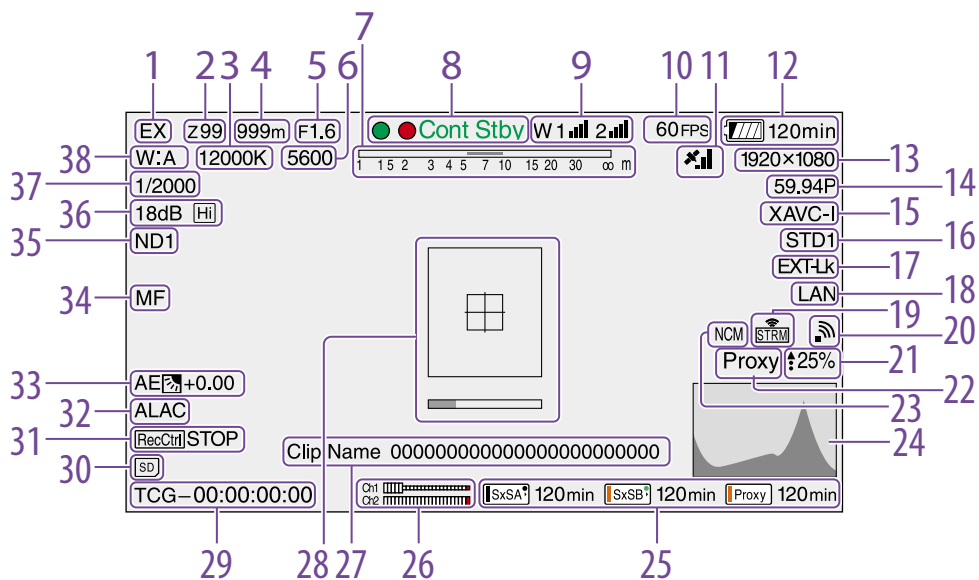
1 2 3 4 5 6 7 8 9 10 11 12

EX Z99 999m F1.6 5600 Cont Stby W 1 2 60FPS 120min

12000K

1 1.5 2 3 4 5 7 10 15 20 30 ∞ m

38 W:A

37 1/2000

36 18dB Hi

35 ND1

34 MF

1920×1080 13

59.94P 14

XAVC-I 15

STD1 16

EXT-Lk 17

LAN 18

STRM 19

NCM 20

Proxy 25% 21

22

23

24

33 AE +0.00

32 ALAC

31 RecCtrl STOP

30 SD

Clip Name 000000000000000000000000

TCG−00:00:00:00

Ch1 Ch2

SxSA 120min SxSB 120min Proxy 120min

29 28 27 26 25